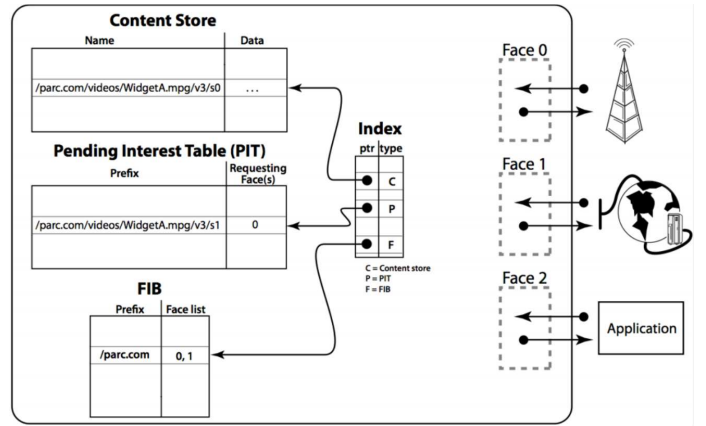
Content Store

| Name | Data |
|---|---|
| | |
| /parc.com/videos/WidgetA.mpg/v3/s0 | ... |
| | |

Pending Interest Table (PIT)

| Prefix | Requesting Face(s) |
|---|---|
| | |
| /parc.com/videos/WidgetA.mpg/v3/s1 | 0 |
| | |

FIB

| Prefix | Face list |
|---|---|
| | |
| /parc.com | 0, 1 |
| | |

Index

| ptr | type |
|---|---|
| | C |
| | P |
| | F |

C = Content store
P = PIT
F = FIB

Face 0

Face 1

Face 2

Application